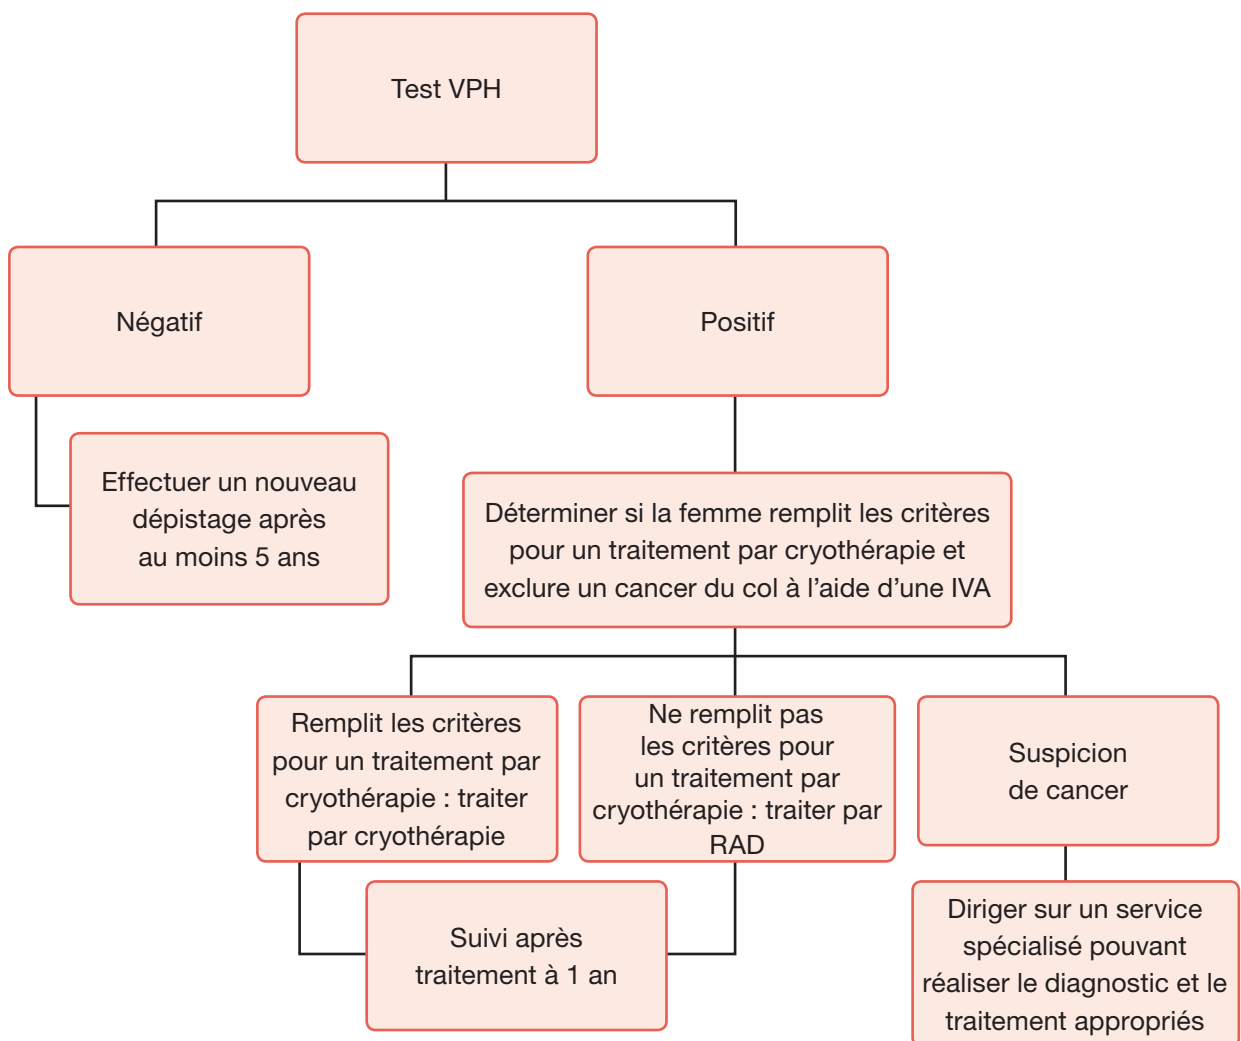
Test VPH

Négatif

Positif

Effectuer un nouveau dépistage après au moins 5 ans

Déterminer si la femme remplit les critères pour un traitement par cryothérapie et exclure un cancer du col à l'aide d'une IVA

Remplit les critères pour un traitement par cryothérapie : traiter par cryothérapie

Ne remplit pas les critères pour un traitement par cryothérapie : traiter par RAD

Suspicion de cancer

Suivi après traitement à 1 an

Diriger sur un service spécialisé pouvant réaliser le diagnostic et le traitement appropriés